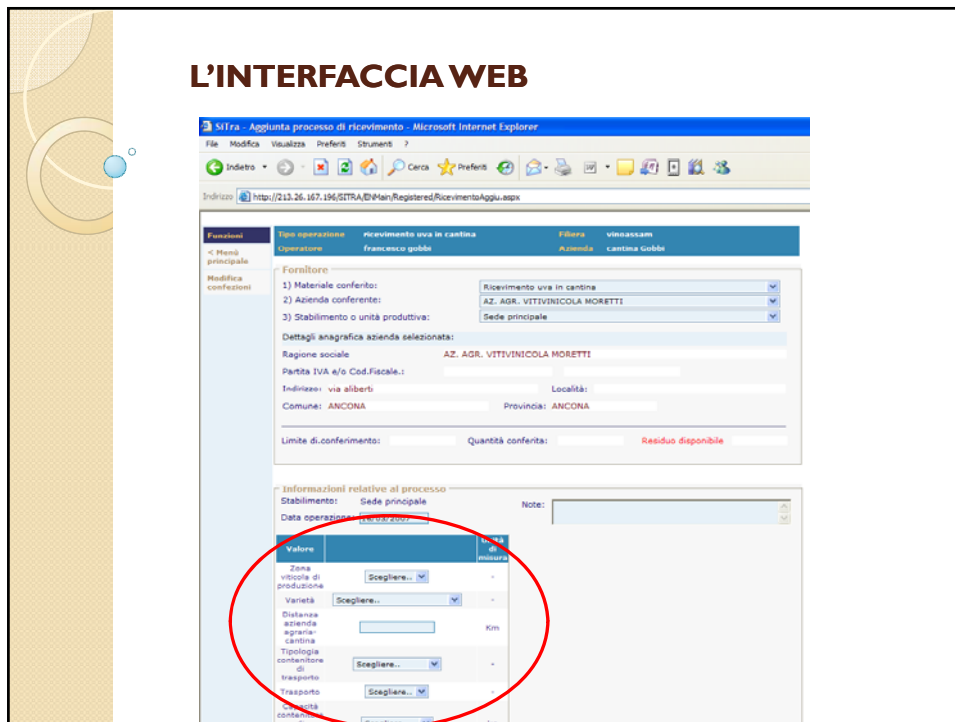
L'INTERFACCIA WEB

SiTra - Aggiunta processo di ricevimento - Microsoft Internet Explorer

File Modifica Visualizza Preferiti Strumenti ?

Indietro Cerca Preferiti

Indirizzo http://213.26.167.196/SITRA/ENMain/Registered/RicevimentoAggiu.aspx

Funzioni

< Menù principale

Modifica confezioni

Tipo operazione ricevimento uva in cantina Filiera vinoassam

Operatore francesco gobbi Azienda cantina Gobbi

Fornitore

1) Materiale conferito: Ricevimento uva in cantina

2) Azienda conferente: AZ. AGR. VITIVINICOLA MORETTI

3) Stabilimento o unità produttiva: Sede principale

Dettagli anagrafica azienda selezionata:

Ragione sociale AZ. AGR. VITIVINICOLA MORETTI

Partita IVA e/o Cod.Fiscale.:

Indirizzo: via aliberti Località:

Comune: ANCONA Provincia: ANCONA

Limite di.conferimento: Quantità conferita: Residuo disponibile

Informazioni relative al processo

Stabilimento: Sede principale

Data operazione: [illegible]

Note:

| Valore | | Unità di misura |
|---|---|---|
| Zona viticola di produzione | Scegliere.. | - |
| Varietà | Scegliere.. | - |
| Distanza azienda agraria-cantina | | Km |
| Tipologia contenitore di trasporto | Scegliere.. | - |
| Trasporto | Scegliere.. | - |
| Capacità contenitore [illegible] | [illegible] | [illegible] |